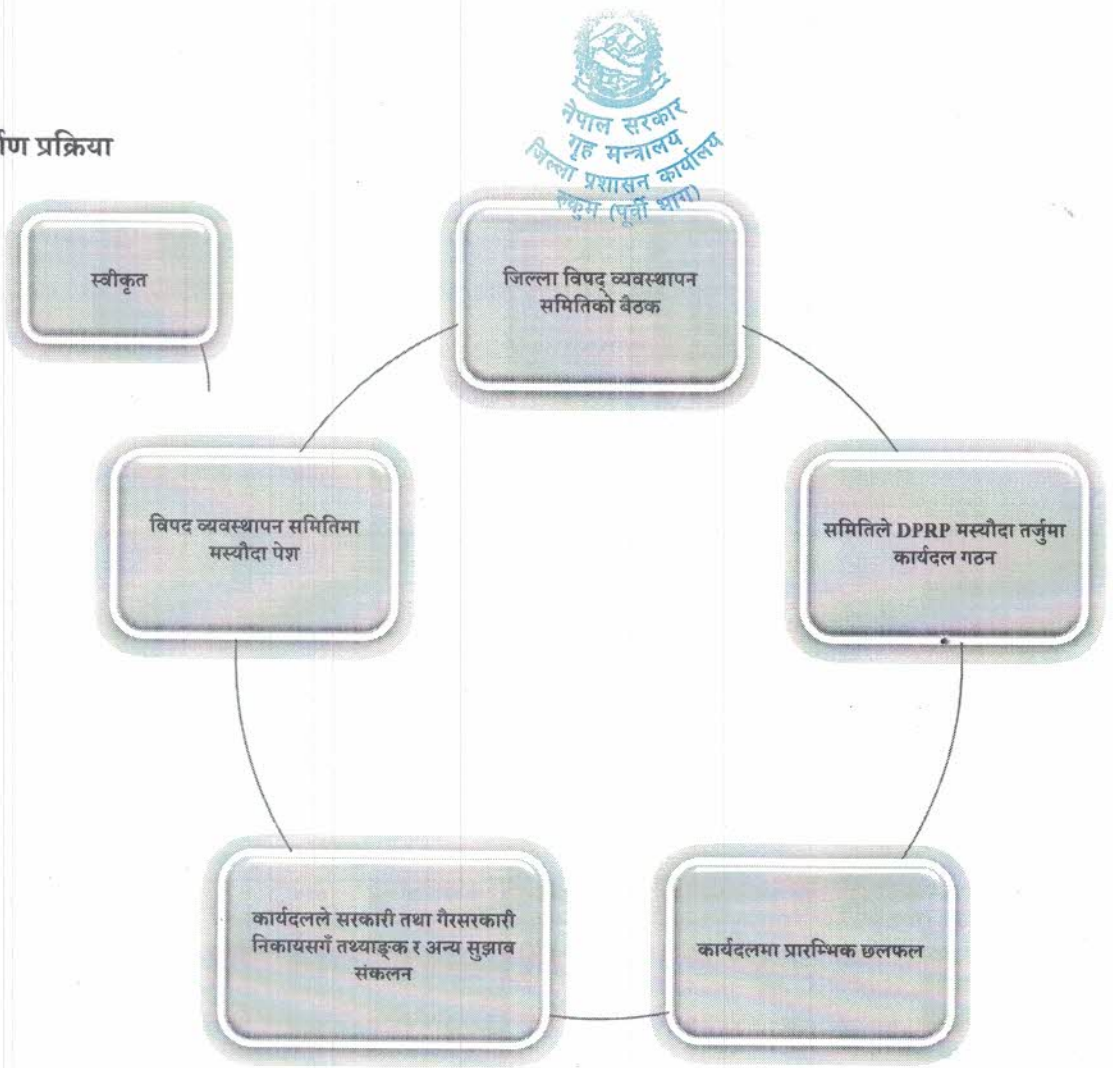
र्ण प्रक्रिया

नेपाल सरकार
गृह मन्त्रालय
जिल्ला प्रशासन कार्यालय
रुकुम (पूर्वी भाग)

स्वीकृत

जिल्ला विपद् व्यवस्थापन समितिको बैठक

समितिले DPRP मस्यौदा तर्जुमा कार्यदल गठन

कार्यदलमा प्रारम्भिक छलफल

कार्यदलले सरकारी तथा गैरसरकारी निकायसगँ तथ्याङ्क र अन्य सुझाव संकलन

विपद व्यवस्थापन समितिमा मस्यौदा पेश